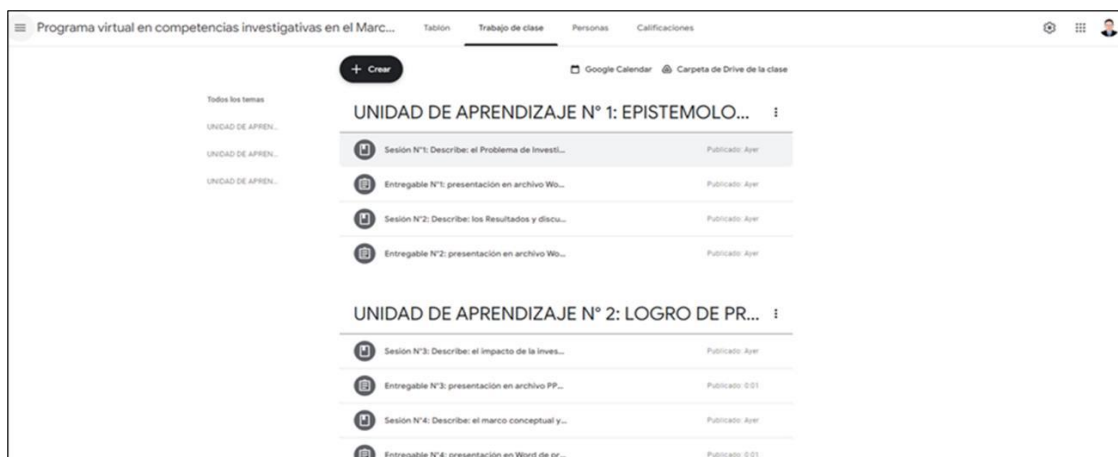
Programa virtual en competencias investigativas en el Marc... Tablón Trabajo de clase Personas Calificaciones

+ Crear

Google Calendar Carpeta de Drive de la clase

Todos los temas

UNIDAD DE APREN...

UNIDAD DE APREN...

UNIDAD DE APREN...

UNIDAD DE APRENDIZAJE N° 1: EPISTEMOLO...

Sesión N°1: Describe: el Problema de Investi... Publicado: Ayer

Entregable N°1: presentación en archivo Wo... Publicado: Ayer

Sesión N°2: Describe: los Resultados y discu... Publicado: Ayer

Entregable N°2: presentación en archivo Wo... Publicado: Ayer

UNIDAD DE APRENDIZAJE N° 2: LOGRO DE PR...

Sesión N°3: Describe: el impacto de la inves... Publicado: Ayer

Entregable N°3: presentación en archivo PP... Publicado: 0:01

Sesión N°4: Describe: el marco conceptual y... Publicado: Ayer

Entregable N°4: presentación en Word de pr... Publicado: 0:01